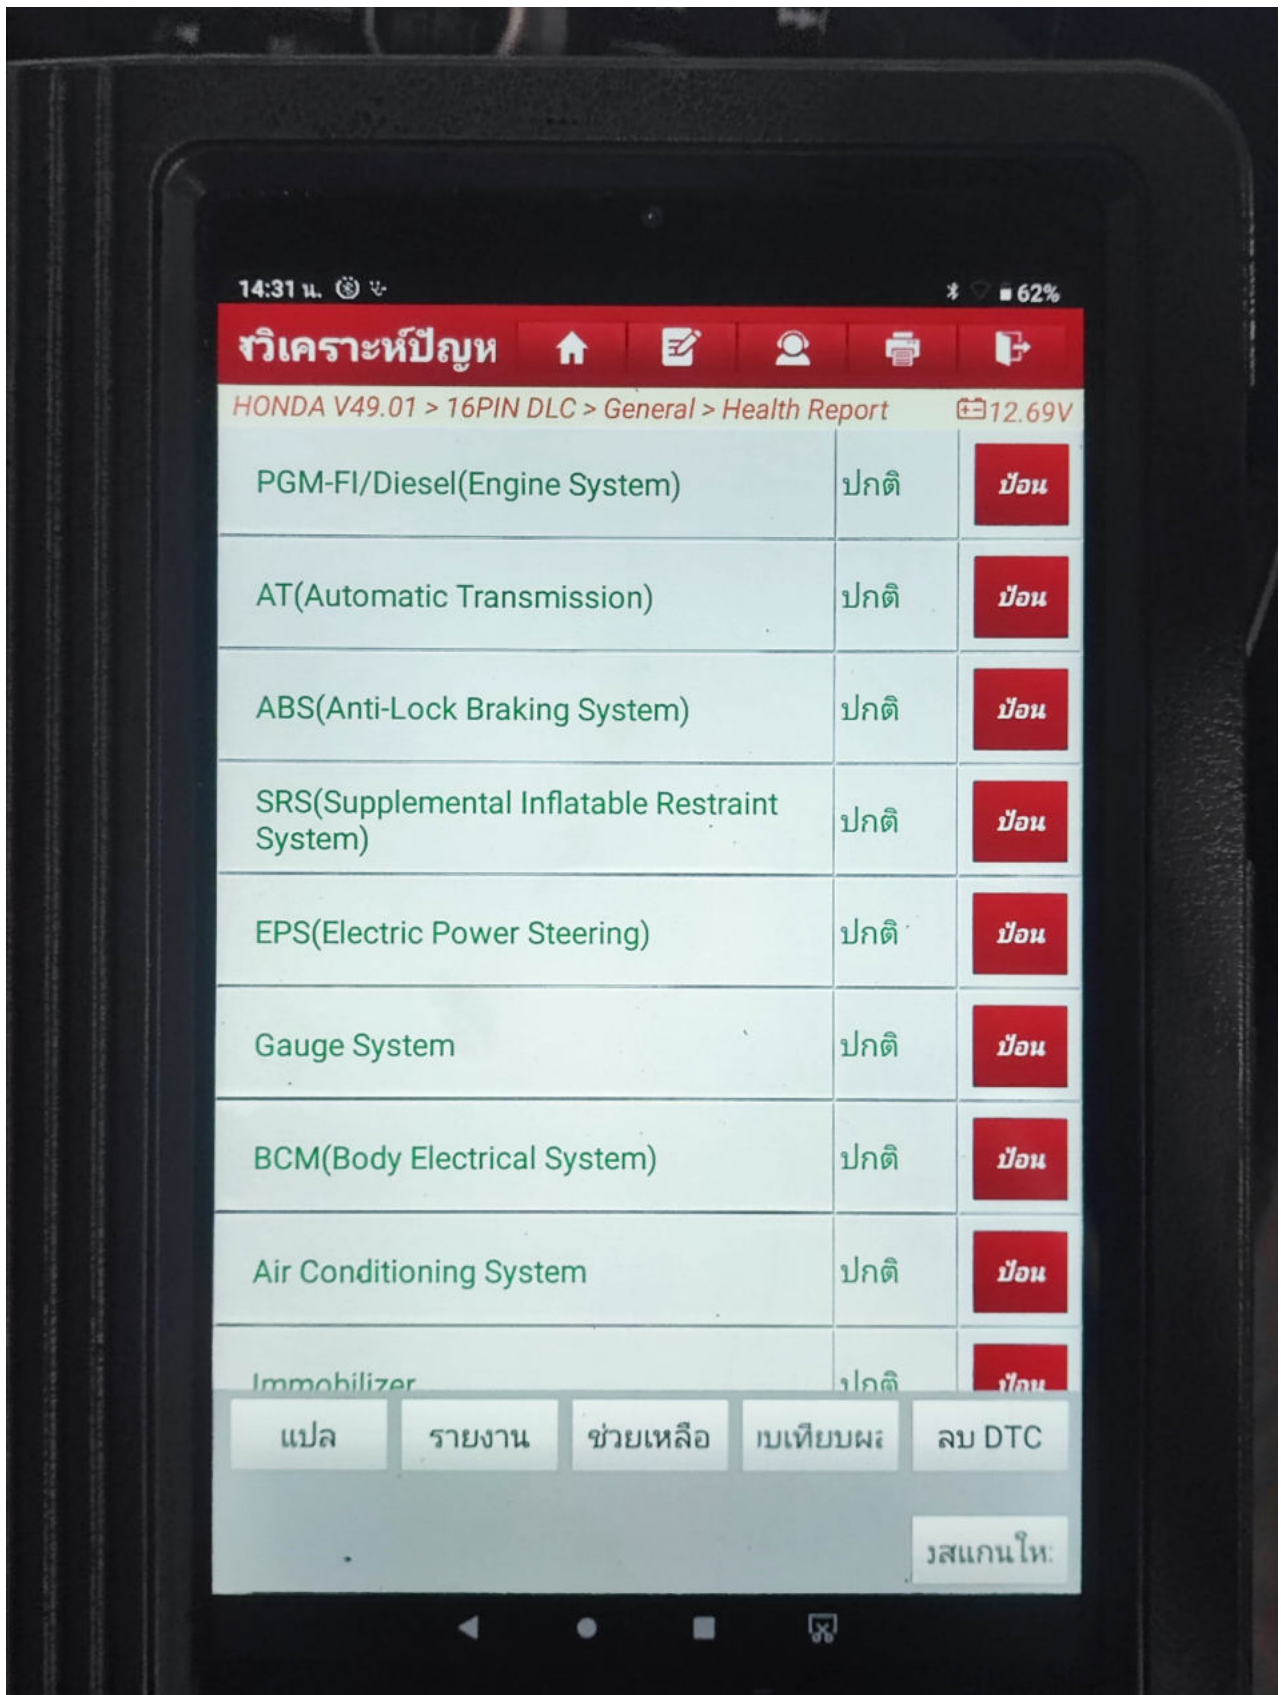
14:31 น.

62%

รวิเคราะห์ปัญห

HONDA V49.01 > 16PIN DLC > General > Health Report

12.69V

| | | |
|---|---|---|
| PGM-FI/Diesel(Engine System) | ปกติ | ป้อน |
| AT(Automatic Transmission) | ปกติ | ป้อน |
| ABS(Anti-Lock Braking System) | ปกติ | ป้อน |
| SRS(Supplemental Inflatable Restraint System) | ปกติ | ป้อน |
| EPS(Electric Power Steering) | ปกติ | ป้อน |
| Gauge System | ปกติ | ป้อน |
| BCM(Body Electrical System) | ปกติ | ป้อน |
| Air Conditioning System | ปกติ | ป้อน |
| Immobilizer | ปกติ | ป้อน |

แปล

รายงาน

ช่วยเหลือ

เปรียบผ

ลบ DTC

วสแกนให